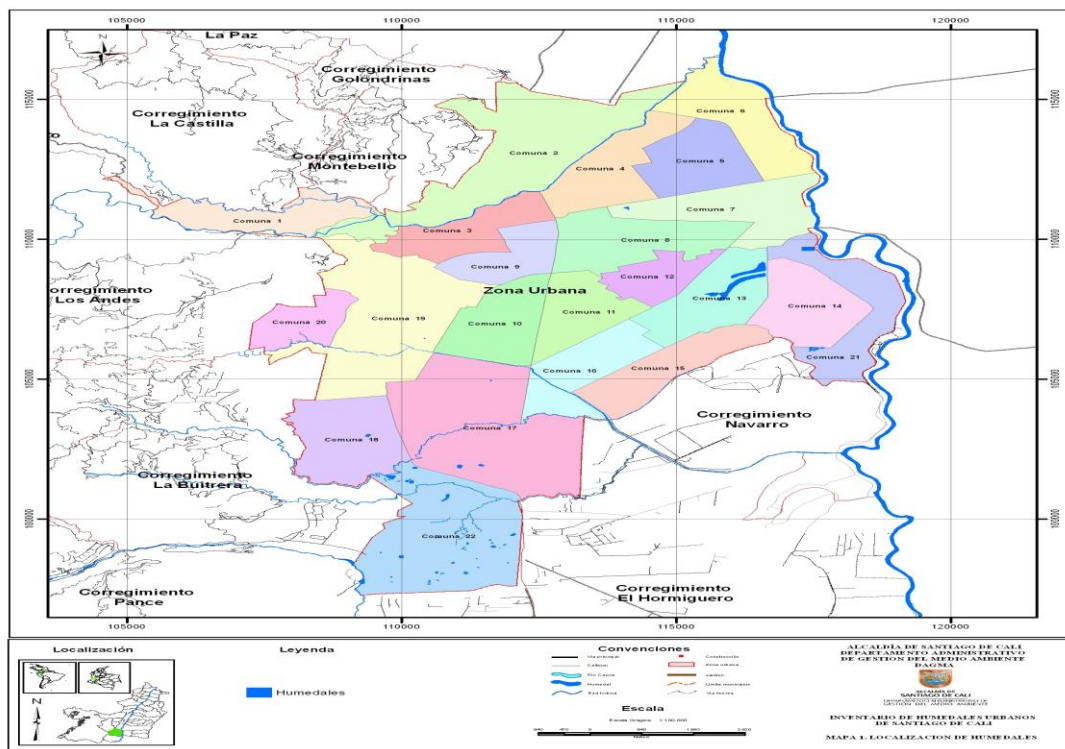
105000 110000 115000 120000

La Paz

Corregimiento Golondrinas

115000

Corregimiento La Castilla

Comuna 6

Comuna 2

Comuna 5

Corregimiento Montebello

Comuna 4

Comuna 1

Comuna 7

110000

Comuna 3

Comuna 8

Comuna 9

Comuna 12

Corregimiento Los Andes

Zona Urbana

Comuna 13

Comuna 14

Comuna 20

Comuna 19

Comuna 10

Comuna 11

Comuna 21

105000

Comuna 16

Comuna 15

Corregimiento Navarro

Comuna 18

Comuna 17

Corregimiento La Buitrera

100000

Comuna 22

Corregimiento Pance

Corregimiento El Hormiguero

105000 110000 115000 120000

Localización

Leyenda

Humedales

Convenciones

Vía principal

Construcción

Callejon

Zona urbana

Río Cauca

caminos

Humedal

Límite municipal

Red hídrica

Vía férrea

Escala

Escala Grafica 1:100.000

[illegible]

ALCALDÍA DE SANTIAGO DE CALI
DEPARTAMENTO ADMINISTRATIVO
DE GESTION DEL MEDIO AMBIENTE
DAGMA

ALCALDÍA DE SANTIAGO DE CALI
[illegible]

INVENTARIO DE HUMEDALES URBANOS DE SANTIAGO DE CALI

MAPA 1. LOCALIZACION DE HUMEDALES